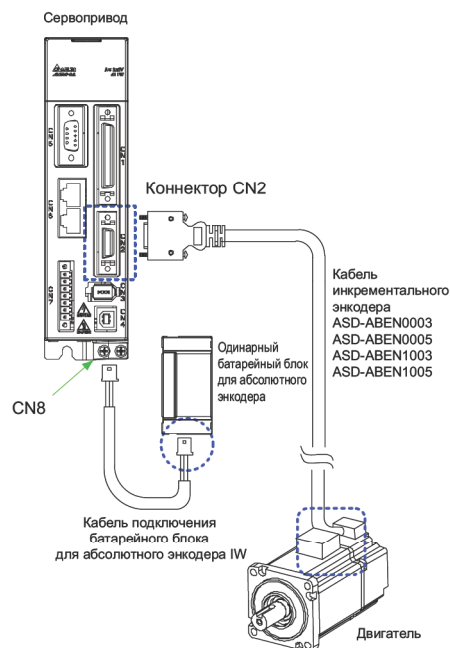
Сервопривод

Коннектор CN2

Кабель инкрементального энкодера
ASD-ABEN0003
ASD-ABEN0005
ASD-ABEN1003
ASD-ABEN1005

Одинарный батарейный блок для абсолютного энкодера

CN8

Кабель подключения батарейного блока для абсолютного энкодера IW

Двигатель